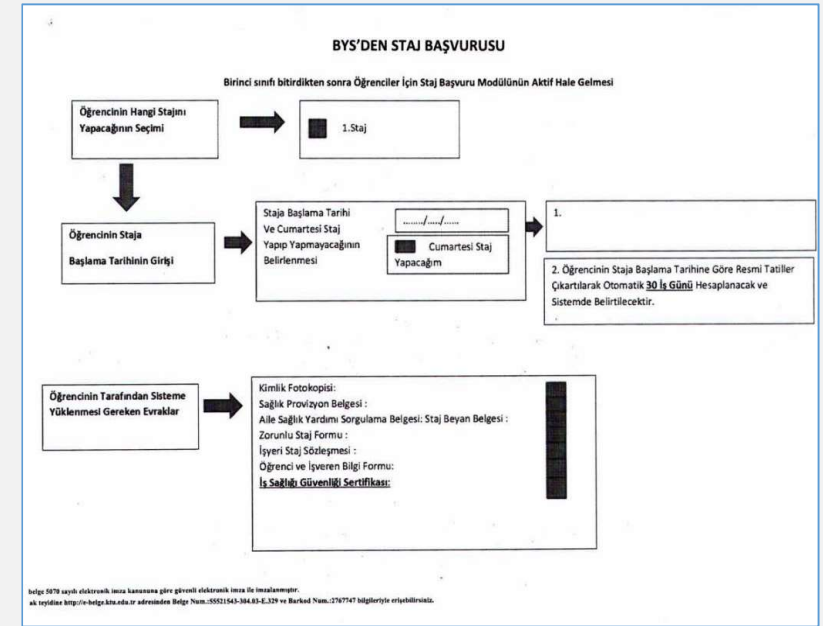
BYS'DEN STAJ BAŞVURUSU

Birinci sınıfı bitirdikten sonra Öğrenciler İçin Staj Başvuru Modülünün Aktif Hale Gelmesi

Öğrencinin Hangi Stajını Yapacağının Seçimi

1.Staj

Öğrencinin Staja Başlama Tarihinin Girişi

Staja Başlama Tarihi Ve Cumartesi Staj Yapıp Yapmayacağının Belirlenmesi

......../......./.......

Cumartesi Staj Yapacağım

1.

2. Öğrencinin Staja Başlama Tarihine Göre Resmi Tatiller Çıkartılarak Otomatik **30 İş Günü** Hesaplanacak ve Sistemde Belirtilecektir.

Öğrencinin Tarafından Sisteme Yüklenmesi Gereken Evraklar

Kimlik Fotokopisi:
Sağlık Provizyon Belgesi :
Aile Sağlık Yardımı Sorgulama Belgesi: Staj Beyan Belgesi :
Zorunlu Staj Formu :
İşyeri Staj Sözleşmesi :
Öğrenci ve İşveren Bilgi Formu:
**İş Sağlığı Güvenliği Sertifikası:**

belge 5070 sayılı elektronik imza kanununa göre güvenli elektronik imza ile imzalanmıştır.
ak teyidine http://e-belge.ktu.edu.tr adresinden Belge Num.:55521543-304.03-E.329 ve Barkod Num.:2767747 bilgileriyle erişebilirsiniz.